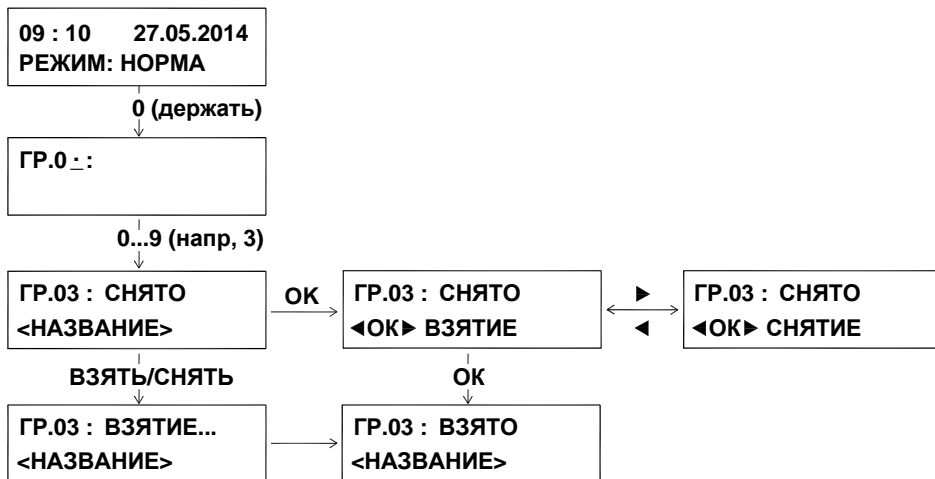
09 : 10 27.05.2014
РЕЖИМ: НОРМА

0 (держать)

ГР.0 - :

0...9 (напр, 3)

ГР.03 : СНЯТО
<НАЗВАНИЕ>

OK

ГР.03 : СНЯТО
◀OK▶ ВЗЯТИЕ

▶

◀

ГР.03 : СНЯТО
◀OK▶ СНЯТИЕ

ВЗЯТЬ/СНЯТЬ

OK

ГР.03 : ВЗЯТИЕ...
<НАЗВАНИЕ>

ГР.03 : ВЗЯТО
<НАЗВАНИЕ>